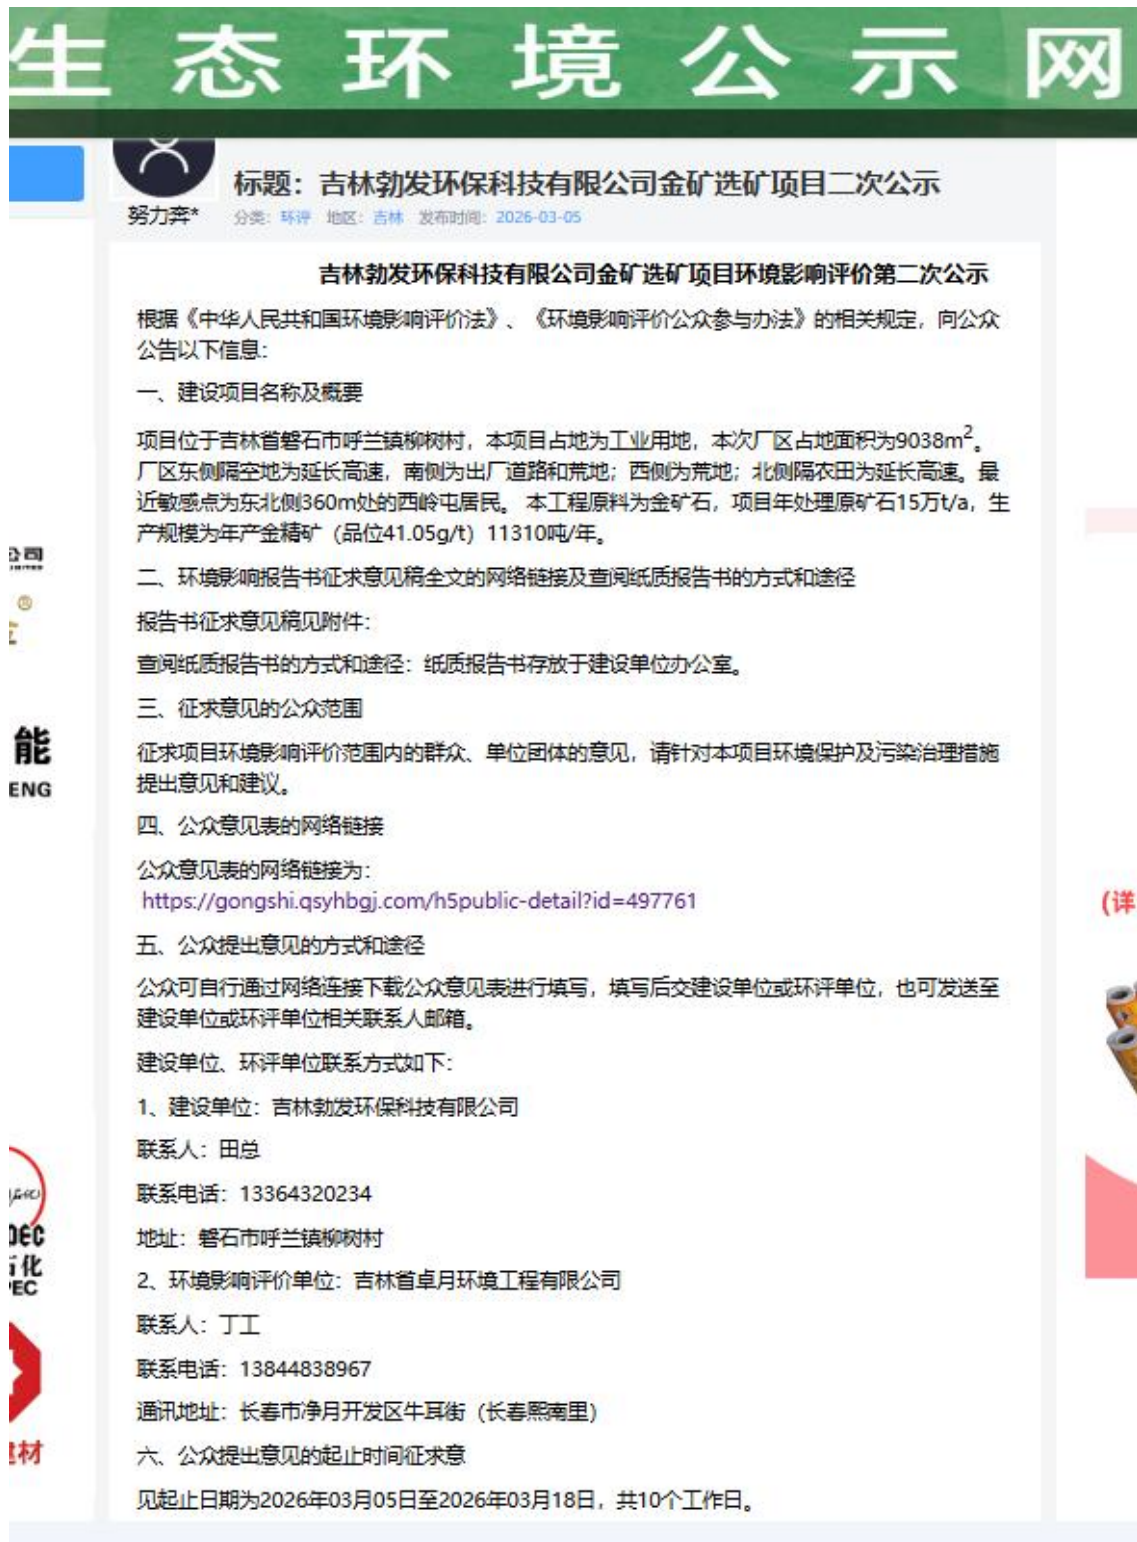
生 态 环 境 公 示 网

努力奔*

标题：吉林勃发环保科技有限公司金矿选矿项目二次公示

分类：环评 地区：吉林 发布时间：2026-03-05

吉林勃发环保科技有限公司金矿选矿项目环境影响评价第二次公示

根据《中华人民共和国环境影响评价法》、《环境影响评价公众参与办法》的相关规定，向公众公告以下信息：

一、建设项目名称及概要

项目位于吉林省磐石市呼兰镇柳树村，本项目占地为工业用地，本次厂区占地面积为9038m$^2$。厂区东侧隔空地为延长高速，南侧为出厂道路和荒地；西侧为荒地；北侧隔农田为延长高速。最近敏感点为东北侧360m处的西岭屯居民。本工程原料为金矿石，项目年处理原矿石15万t/a，生产规模为年产金精矿（品位41.05g/t）11310吨/年。

二、环境影响报告书征求意见稿全文的网络链接及查阅纸质报告书的方式和途径

报告书征求意见稿见附件：

查阅纸质报告书的方式和途径：纸质报告书存放于建设单位办公室。

三、征求意见的公众范围

征求项目环境影响评价范围内的群众、单位团体的意见，请针对本项目环境保护及污染治理措施提出意见和建议。

四、公众意见表的网络链接

公众意见表的网络链接为：
https://gongshi.qsyhbgj.com/h5public-detail?id=497761

五、公众提出意见的方式和途径

公众可自行通过网络连接下载公众意见表进行填写，填写后交建设单位或环评单位，也可发送至建设单位或环评单位相关联系人邮箱。

建设单位、环评单位联系方式如下：

1、建设单位：吉林勃发环保科技有限公司

联系人：田总

联系电话：13364320234

地址：磐石市呼兰镇柳树村

2、环境影响评价单位：吉林省卓月环境工程有限公司

联系人：丁工

联系电话：13844838967

通讯地址：长春市净月开发区牛耳街（长春熙南里）

六、公众提出意见的起止时间征求意

见起止日期为2026年03月05日至2026年03月18日，共10个工作日。

能
ENG
(详
材